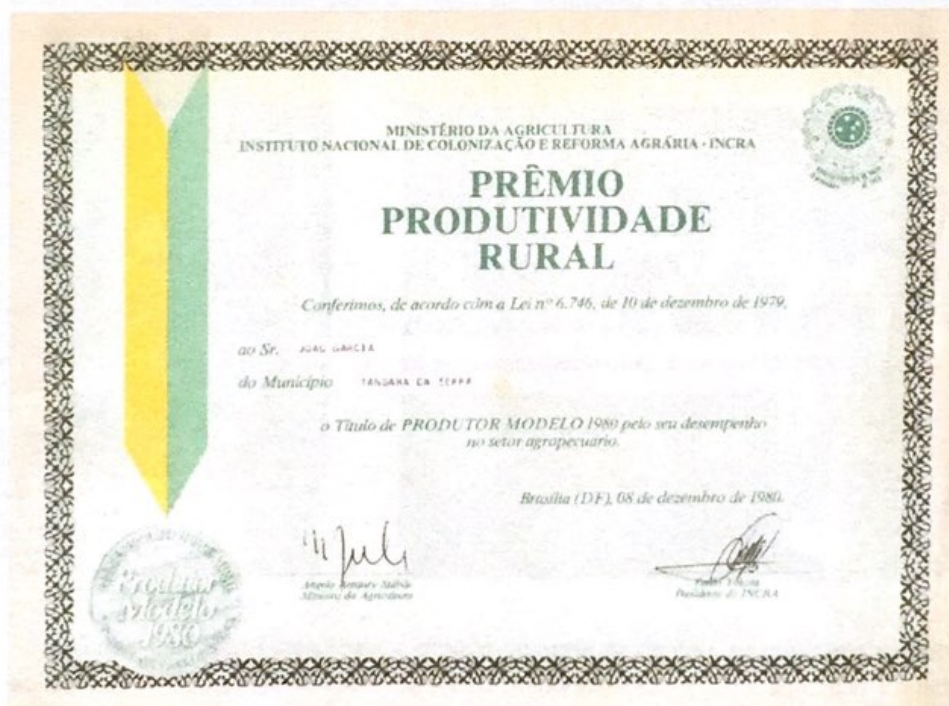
MINISTÉRIO DA AGRICULTURA
INSTITUTO NACIONAL DE COLONIZAÇÃO E REFORMA AGRÁRIA - INCRA

PRÊMIO
PRODUTIVIDADE
RURAL

Conferimos, de acordo com a Lei nº 6.746, de 10 de dezembro de 1979,

ao Sr. JOAO GARCIA

do Município TANDARA DA SERRA

o Título de PRODUTOR MODELO 1980 pelo seu desempenho no setor agropecuário.

Brasília (DF), 08 de dezembro de 1980.

Angelo Amaury Stabile
Ministro da Agricultura

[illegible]
Presidente do INCRA

Produtor Modelo 1980